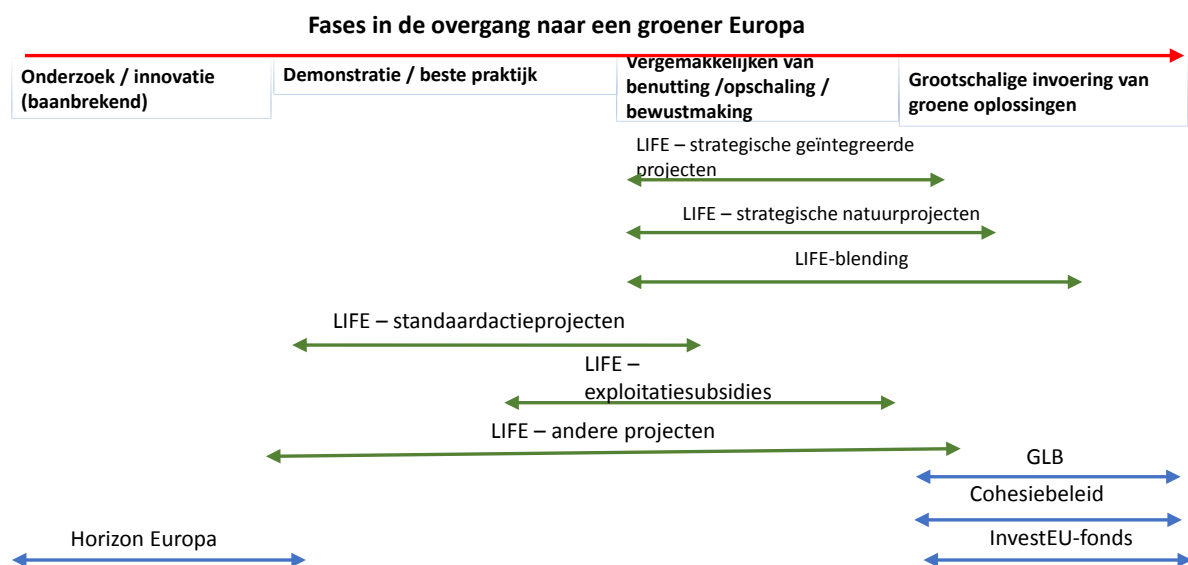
Fases in de overgang naar een groener Europa

Onderzoek / innovatie (baanbrekend)

Demonstratie / beste praktijk

Vergemakkelijken van benutting /opschaling / bewustmaking

Grootschalige invoering van groene oplossingen

LIFE – strategische geïntegreerde projecten

LIFE – strategische natuurprojecten

LIFE-blending

LIFE – standaardactieprojecten

LIFE – exploitatiesubsidies

LIFE – andere projecten

GLB

Cohesiebeleid

Horizon Europa

InvestEU-fonds